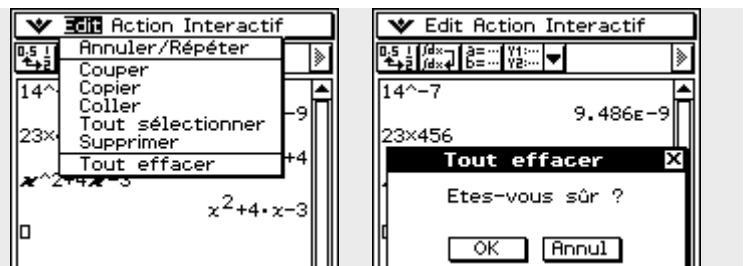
Edit Action Interactif
Annuler/Répéter
Couper
Copier
Coller
Tout sélectionner
Supprimer
Tout effacer
14^-
-9
23×
+4
x^2+4x-3
$x^2+4\cdot x-3$

Edit Action Interactif
14^-7
9.486E-9
23×456
Tout effacer
Etes-vous sûr ?
OK
Annul